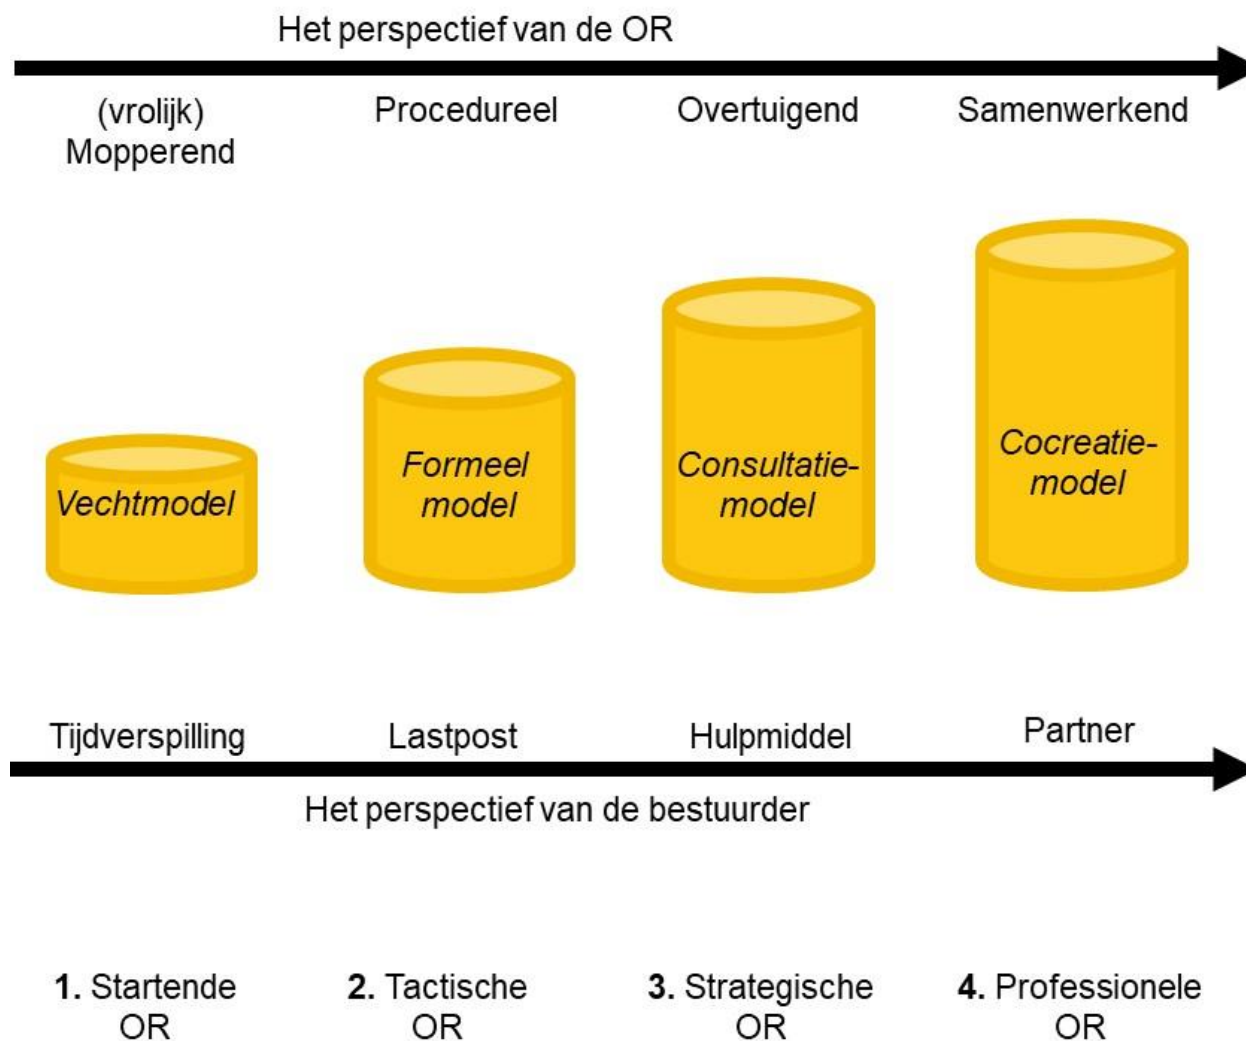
Het perspectief van de OR

(vrolijk) Mopperend

Procedureel

Overtuigend

Samenwerkend

Vechtmodel

Formeel model

Consultatiemodel

Cocreatiemodel

Tijdverspilling

Lastpost

Hulpmiddel

Partner

Het perspectief van de bestuurder

1. Startende OR

2. Tactische OR

3. Strategische OR

4. Professionele OR